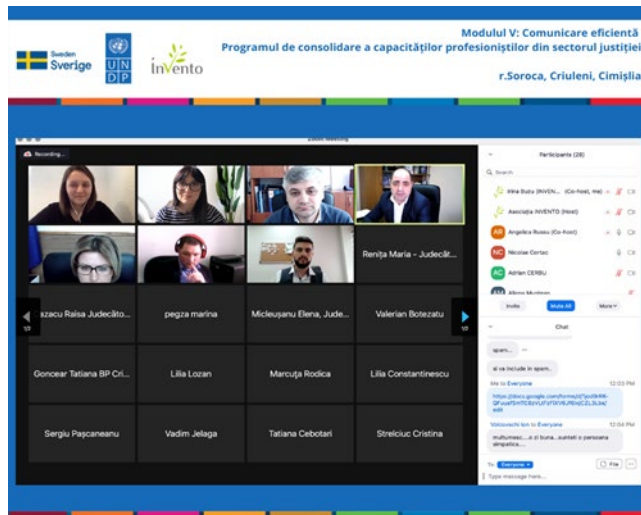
Modulul V: Comunicare eficientă
Programul de consolidare a capacităților profesioniștilor din sectorul justiției
r.Soroca, Criuleni, Cimișlia

Sweden Sverige

UNDP

Invento

Zoom Meeting

Recording...

Renița Maria - Judecăt...

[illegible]azacu Raisa Judecăto...

pegza marina

Micleușanu Elena, Jude...

Valerian Botezatu

Goncear Tatiana BP Cri...

Lilia Lozan

Marcuța Rodica

Lilia Constantinescu

Sergiu Pașcaneanu

Vadim Jelaga

Tatiana Cebotari

Strelciuc Cristina

1/2

1/2

Participants (28)

Search

Irina Dutu (INVEN... (Co-host, me)

Asociația INVENTO (Host)

Angelica Russu (Co-host)

Nicolae Cortac

Adrian CERBU

Albu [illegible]

Invite

Mute All

More

Chat

spam...

si va include in spam..

Me to Everyone 12:03 PM

https://docs.google.com/forms/d/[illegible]/edit

Volcovschi Ion to Everyone 12:04 PM

multumesc....a zi buna...sunteti o persoana simpatica.....

To: Everyone

File

Type message here...